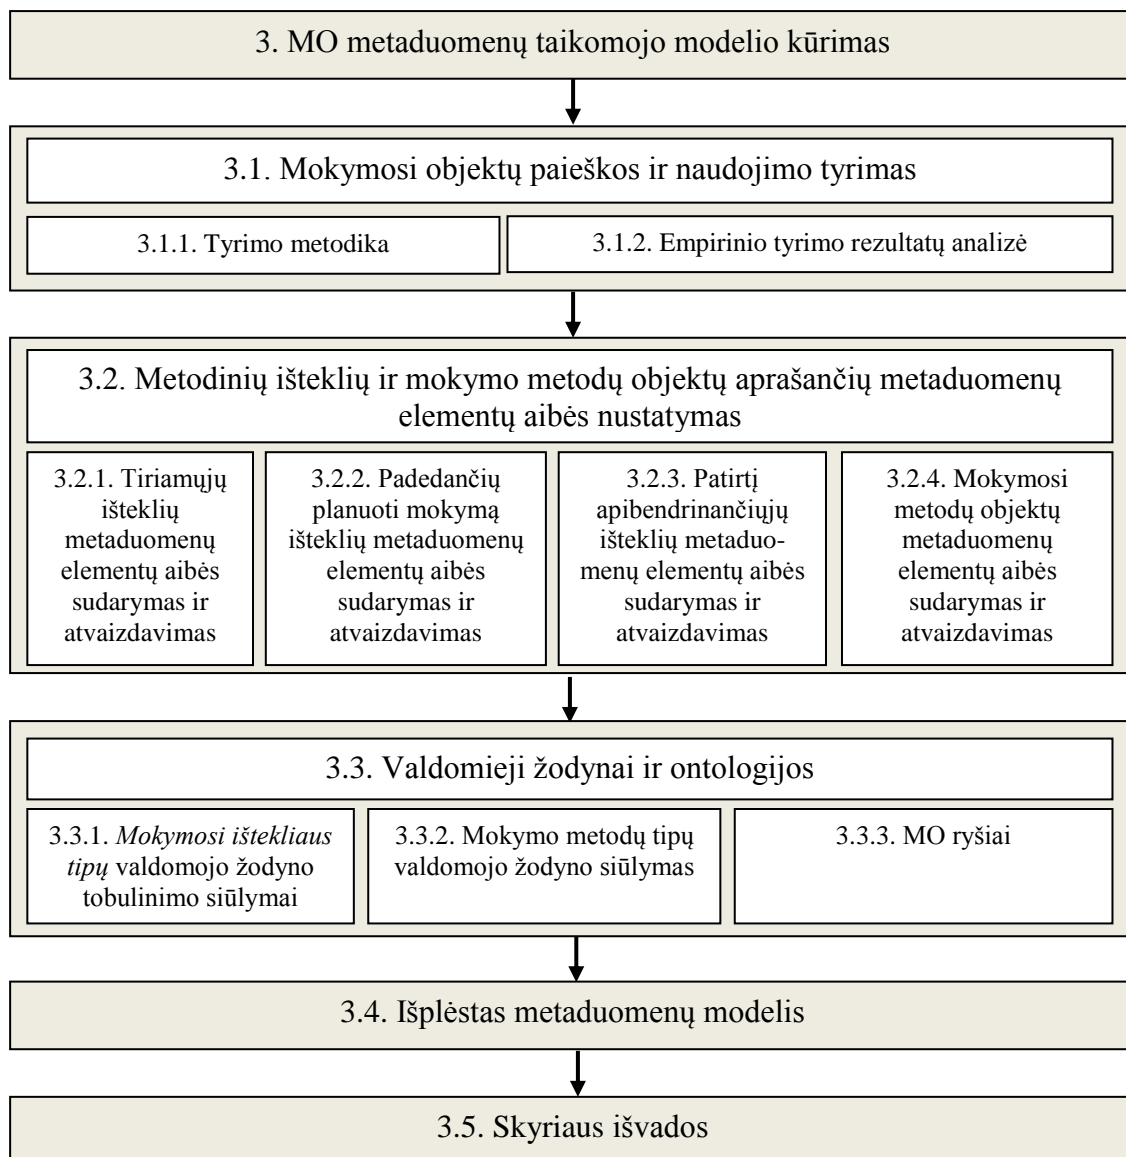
3. MO metaduomenų taikomojo modelio kūrimas

3.1. Mokymosi objektų paieškos ir naudojimo tyrimas

3.1.1. Tyrimo metodika

3.1.2. Empirinio tyrimo rezultatų analizė

3.2. Metodinių išteklių ir mokymo metodų objektų aprašančių metaduomenų elementų aibės nustatymas

3.2.1. Tiriamųjų išteklių metaduomenų elementų aibės sudarymas ir atvaizdavimas

3.2.2. Padedančių planuoti mokymą išteklių metaduomenų elementų aibės sudarymas ir atvaizdavimas

3.2.3. Patirtį apibendrinančiųjų išteklių metaduomenų elementų aibės sudarymas ir atvaizdavimas

3.2.4. Mokymosi metodų objektų metaduomenų elementų aibės sudarymas ir atvaizdavimas

3.3. Valdomieji žodynai ir ontologijos

3.3.1. *Mokymosi ištekliaus tipų* valdomojo žodyno tobulinimo siūlymai

3.3.2. Mokymo metodų tipų valdomojo žodyno siūlymas

3.3.3. MO ryšiai

3.4. Išplėstas metaduomenų modelis

3.5. Skyriaus išvados